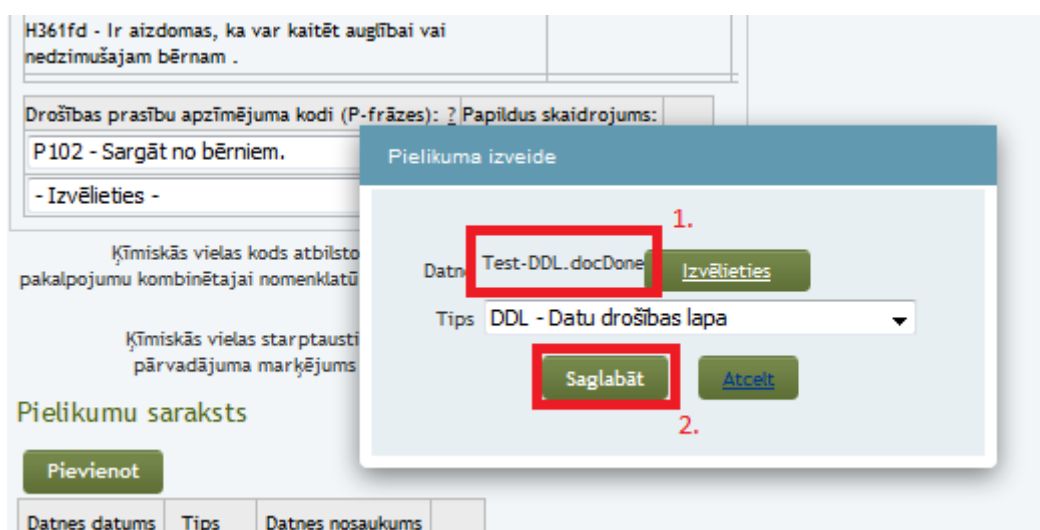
H361fd - Ir aizdomas, ka var kaitēt auglībai vai nedzimušajam bērnam .

Drošības prasību apzīmējuma kodi (P-frāzes): ? Papildus skaidrojums:

P102 - Sargāt no bērniem.

- Izvēlieties -

Ķīmiskās vielas kods atbilsto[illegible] pakalpojumu kombinētajai nomenklatū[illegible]

Ķīmiskās vielas starptausti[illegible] pārvadājuma marķējums

Pielikumu saraksts

Pievienot

| Datnes datums | Tips | Datnes nosaukums | |
|---|---|---|---|

Pielikuma izveide

1.

Datn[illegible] Test-DDL.docDone Izvēlieties

Tips DDL - Datu drošības lapa

Saglabāt Atcelt

2.